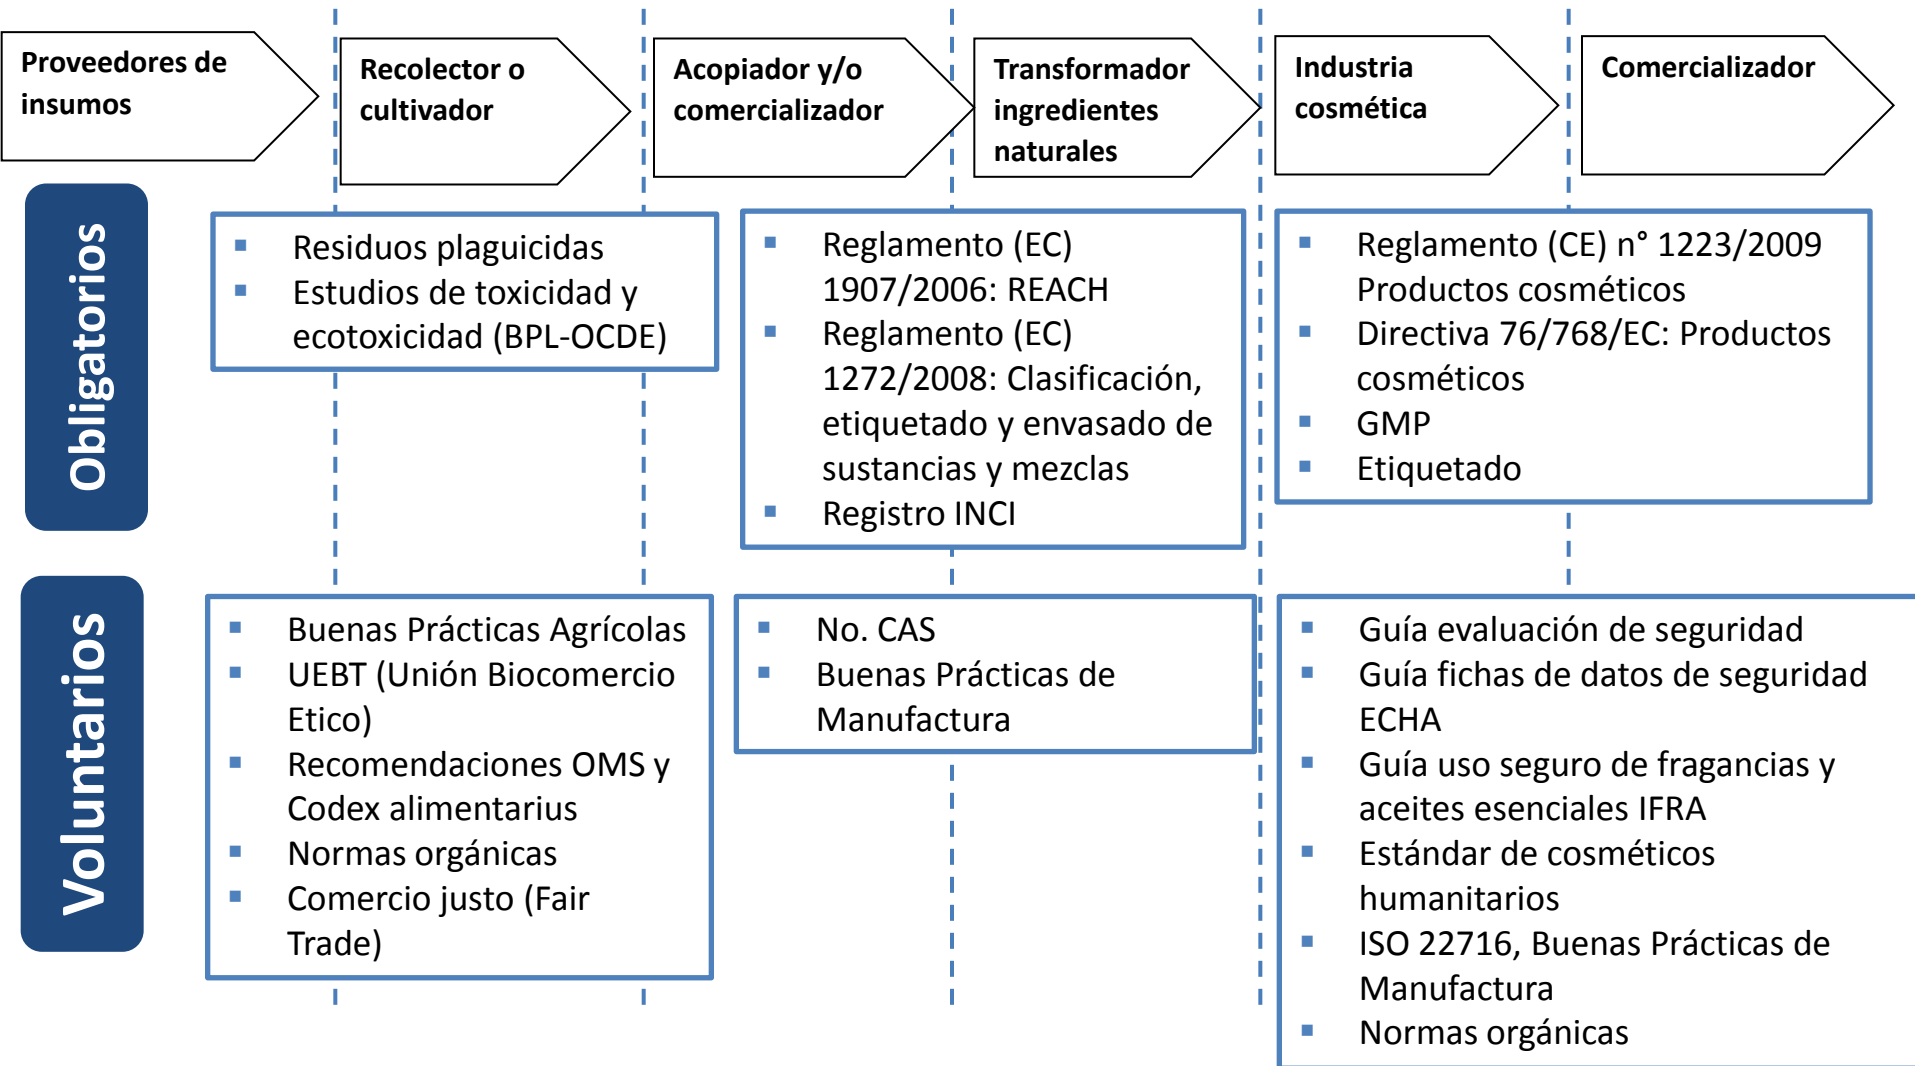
Proveedores de insumos

Recolector o cultivador

Acopiador y/o comercializador

Transformador ingredientes naturales

Industria cosmética

Comercializador

Obligatorios

- Residuos plaguicidas
- Estudios de toxicidad y ecotoxicidad (BPL-OCDE)

- Reglamento (EC) 1907/2006: REACH
- Reglamento (EC) 1272/2008: Clasificación, etiquetado y envasado de sustancias y mezclas
- Registro INCI

- Reglamento (CE) n° 1223/2009 Productos cosméticos
- Directiva 76/768/EC: Productos cosméticos
- GMP
- Etiquetado

Voluntarios

- Buenas Prácticas Agrícolas
- UEBT (Unión Biocomercio Etico)
- Recomendaciones OMS y Codex alimentarius
- Normas orgánicas
- Comercio justo (Fair Trade)

- No. CAS
- Buenas Prácticas de Manufactura

- Guía evaluación de seguridad
- Guía fichas de datos de seguridad ECHA
- Guía uso seguro de fragancias y aceites esenciales IFRA
- Estándar de cosméticos humanitarios
- ISO 22716, Buenas Prácticas de Manufactura
- Normas orgánicas